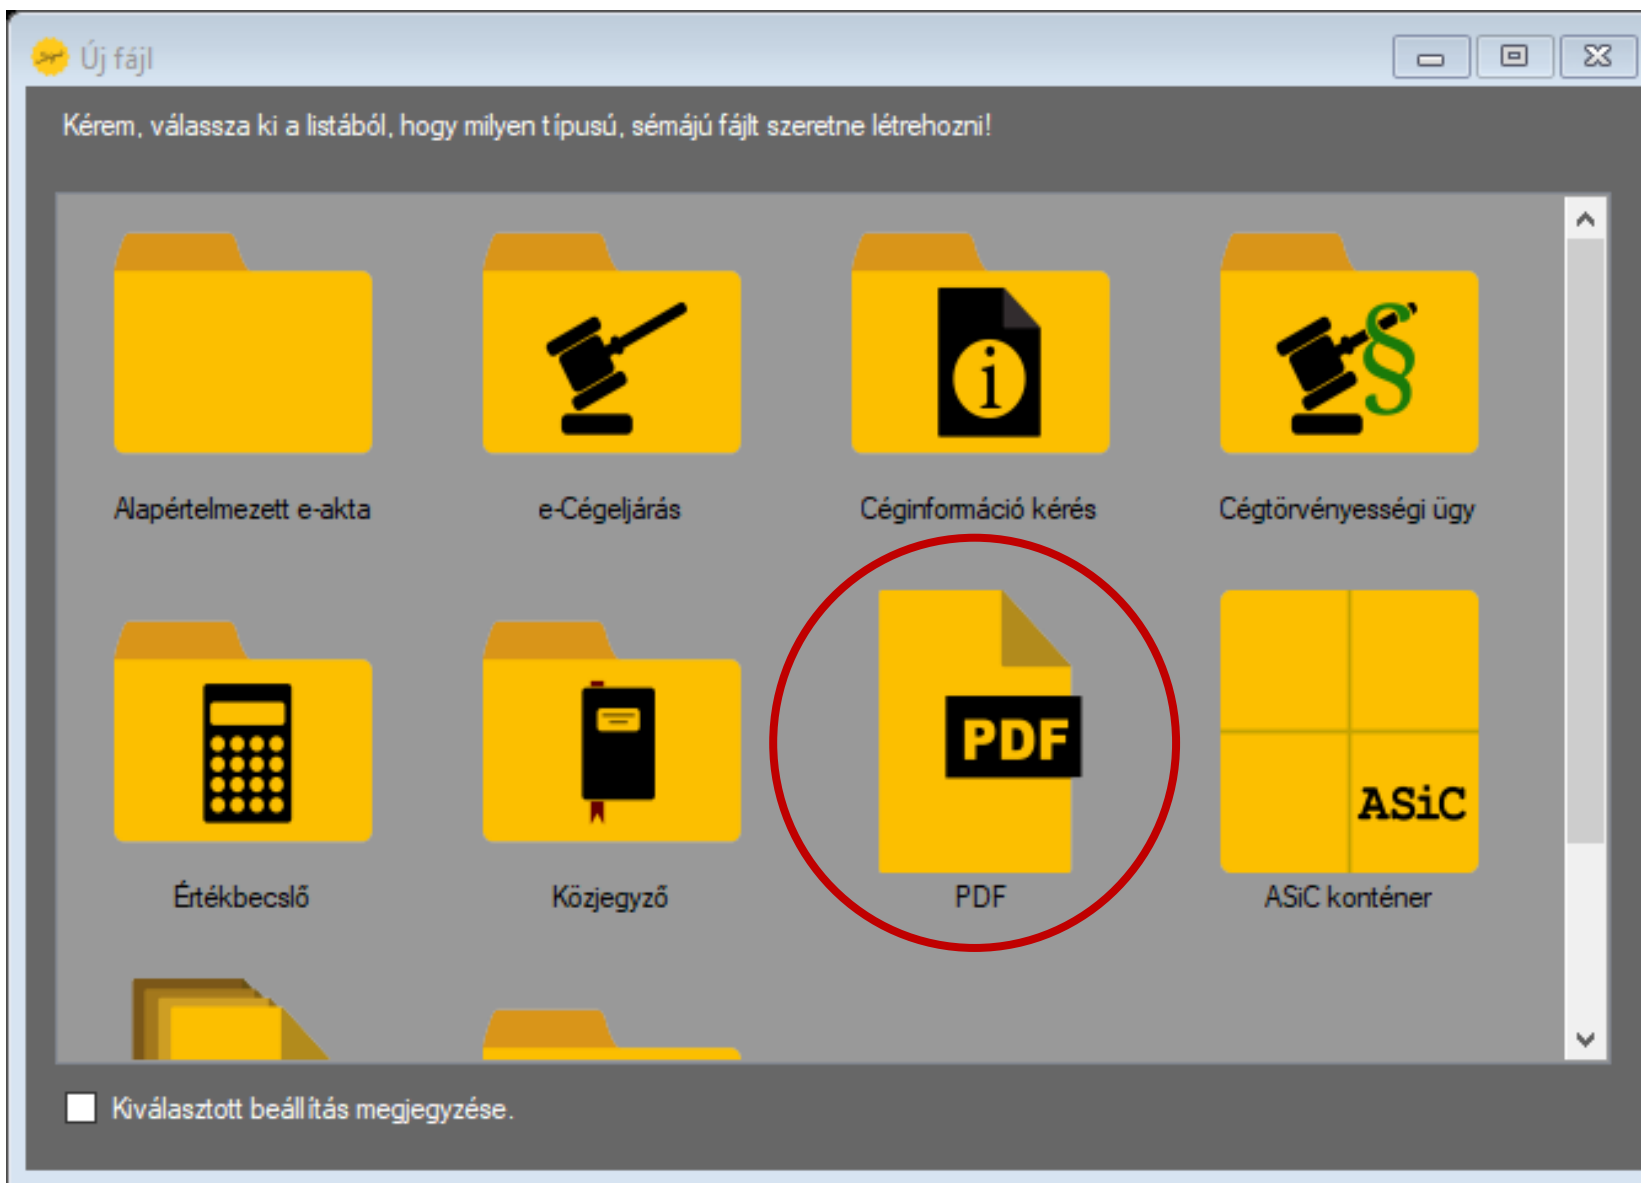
Új fájl

Kérem, válassza ki a listából, hogy milyen típusú, sémájú fájlt szeretne létrehozni!

Alapértelmezett e-akta

e-Cégeljárás

Céginformáció kérés

Cégtörvényességi ügy

Értékbecslő

Közjegyző

PDF

PDF

ASiC

ASiC konténer

Kiválasztott beállítás megjegyzése.